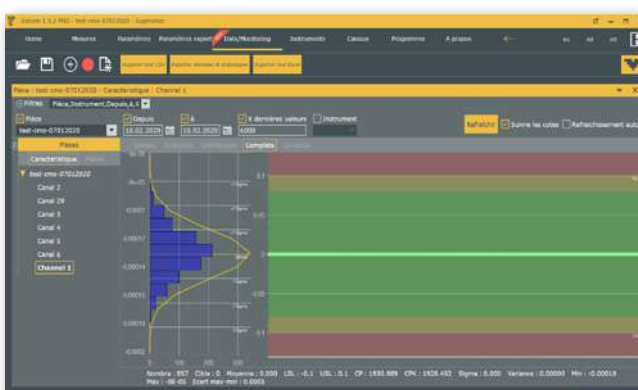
Datum 1.5.2 PRO - test-cmo-07012020 - Supervisor

Home Mesures Paramètres Paramètres export Stats/Monitoring Instruments Casque Programme A propos

Exporter tout CSV Exporter données et statistiques Exporter tout Excel

Pièce : test-cmo-07012020 - Caractéristique : Channel 1

Filtres Pièce,Instrument,Depuis,à,X

Pièce
test-cmo-07012020

Depuis
16.02.2020

à
16.02.2020

X dernières valeurs
6000

Instrument

Rafraîchir Suivre les cotes Rafraîchissement auto

Pièces

Caractéristique

test-cmo-07012020
Canal 2
Canal 29
Canal 3
Canal 4
Canal 5
Canal 6
Channel 1

Complète

0.1
0
-0.1
0.00015
0.0001
0.00005
-0.00005
-0.0001
-0.00015
0
100
200
300

Nombre : 857 Cible : 0 Moyenne : 0.000 USL : 0.1 LSL : -0.1 CP : 1930.989 CPK : 1928.452 Sigma : 0.000 Variance : 0.000000 Min : -0.00018 Max : 0E-05 Ecart max-min : 0.0003